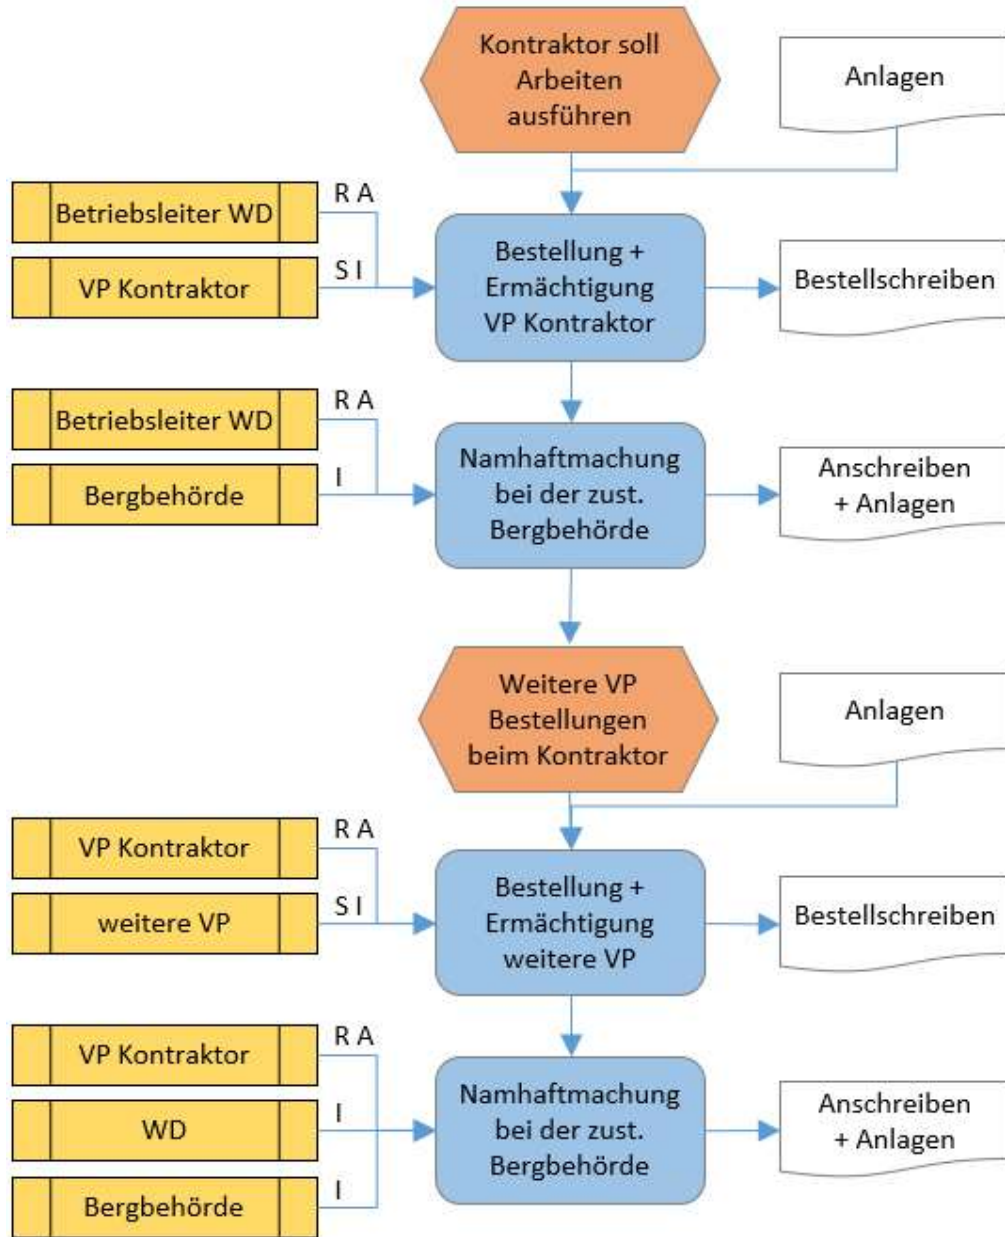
Kontraktor soll Arbeiten ausführen

Anlagen

Betriebsleiter WD

R A

VP Kontraktor

S I

Bestellung + Ermächtigung VP Kontraktor

Bestellschreiben

Betriebsleiter WD

R A

Bergbehörde

I

Namhaftmachung bei der zust. Bergbehörde

Anschreiben + Anlagen

Weitere VP Bestellungen beim Kontraktor

Anlagen

VP Kontraktor

R A

weitere VP

S I

Bestellung + Ermächtigung weitere VP

Bestellschreiben

VP Kontraktor

R A

WD

I

Bergbehörde

I

Namhaftmachung bei der zust. Bergbehörde

Anschreiben + Anlagen